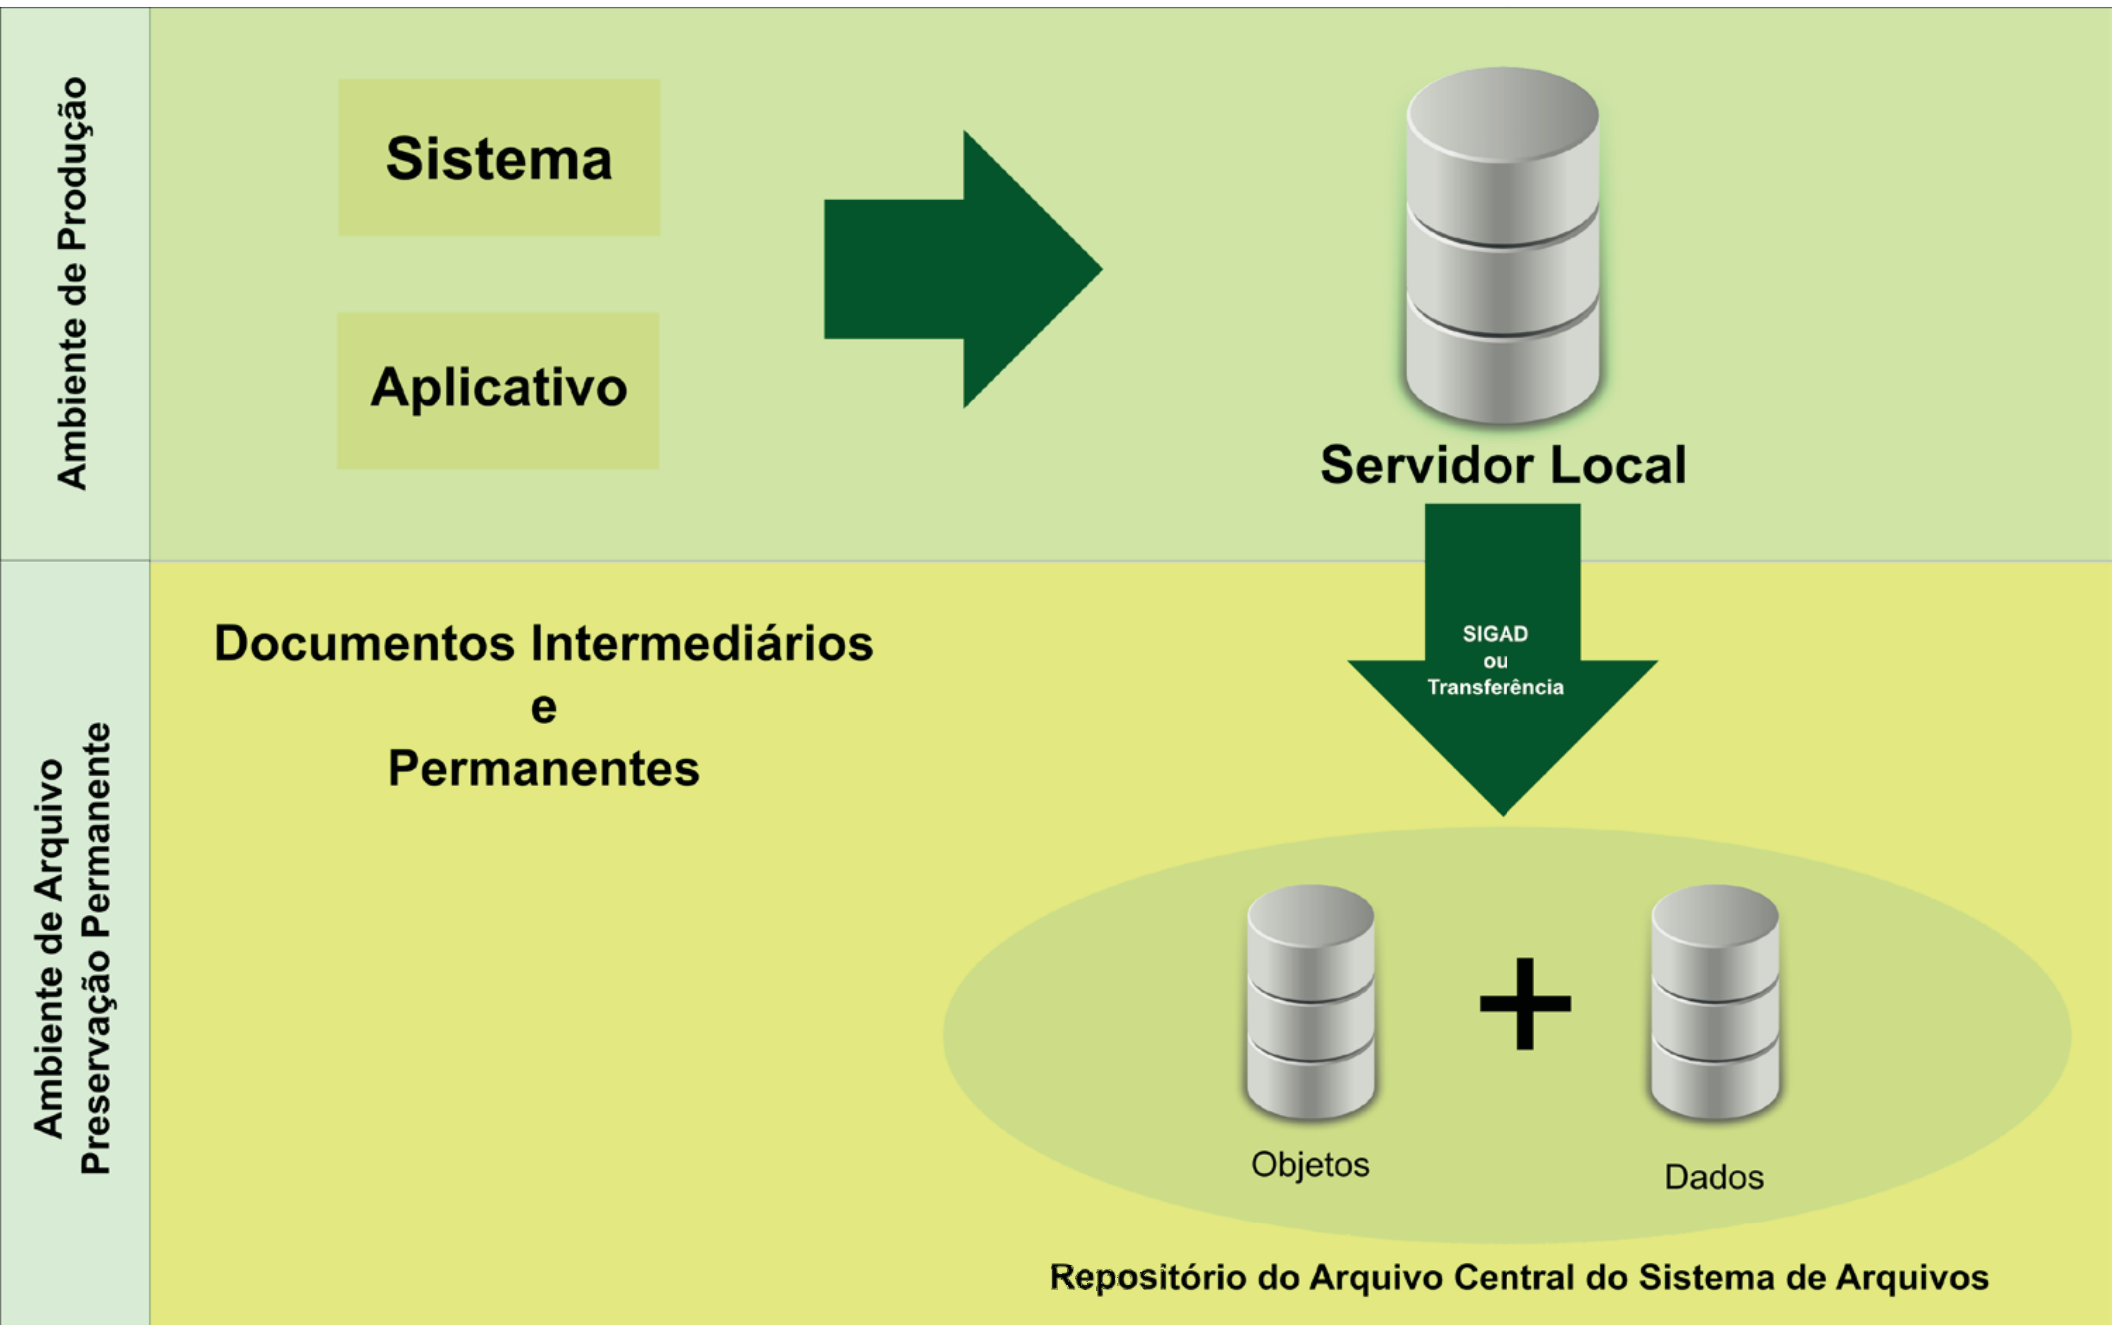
Ambiente de Produção

Sistema

Aplicativo

Servidor Local

SIGAD
ou
Transferência

Ambiente de Arquivo
Preservação Permanente

Documentos Intermediários
e
Permanentes

Objetos

+

Dados

Repositório do Arquivo Central do Sistema de Arquivos